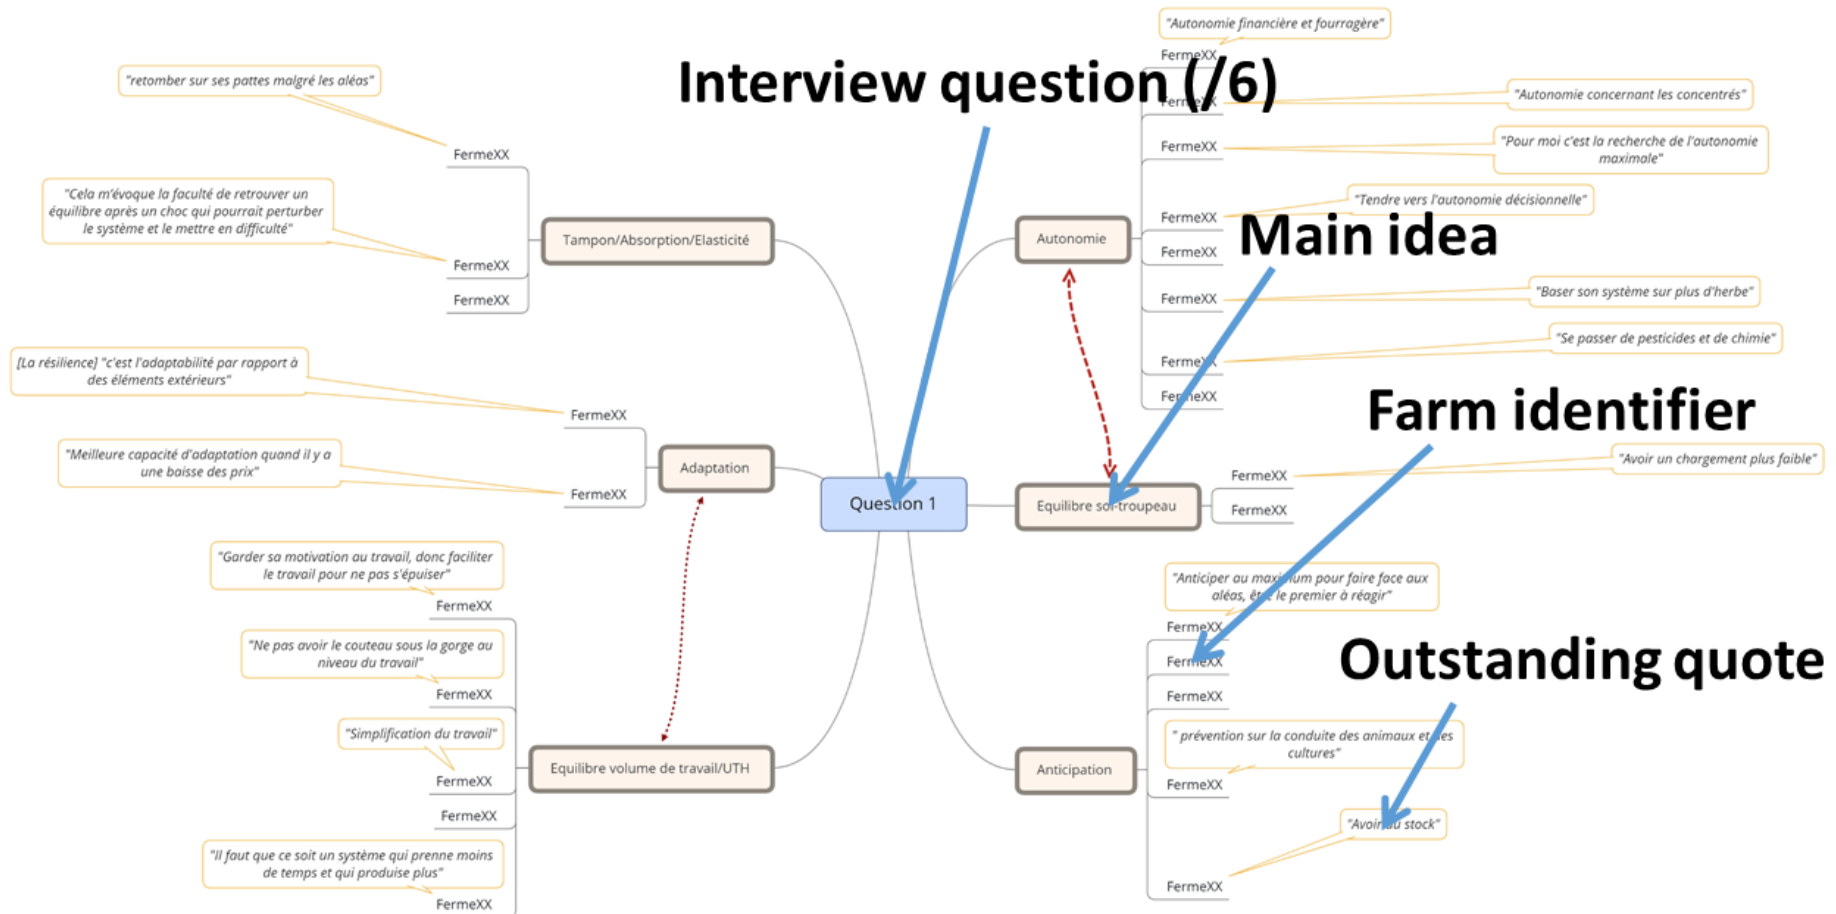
Interview question (/6)

Main idea

Farm identifier

Outstanding quote

Question 1

"retomber sur ses pattes malgré les aléas"
FermeXX
"Cela m'évoque la faculté de retrouver un équilibre après un choc qui pourrait perturber le système et le mettre en difficulté"
FermeXX
FermeXX
Tampon/Absorption/Elasticité

[La résilience] "c'est l'adaptabilité par rapport à des éléments extérieurs"
FermeXX
"Meilleure capacité d'adaptation quand il y a une baisse des prix"
FermeXX
Adaptation

"Garder sa motivation au travail, donc faciliter le travail pour ne pas s'épuiser"
FermeXX
"Ne pas avoir le couteau sous la gorge au niveau du travail"
FermeXX
"Simplification du travail"
FermeXX
FermeXX
"Il faut que ce soit un système qui prenne moins de temps et qui produise plus"
FermeXX
Equilibre volume de travail/UTH

"Autonomie financière et fourragère"
FermeXX
FermeXX
"Autonomie concernant les concentrés"
FermeXX
"Pour moi c'est la recherche de l'autonomie maximale"
FermeXX
"Tendre vers l'autonomie décisionnelle"
FermeXX
FermeXX
"Baser son système sur plus d'herbe"
FermeXX
"Se passer de pesticides et de chimie"
FermeXX
Autonomie

FermeXX
"Avoir un chargement plus faible"
FermeXX
Equilibre sol-troupeau

"Anticiper au maximum pour faire face aux aléas, être le premier à réagir"
FermeXX
FermeXX
FermeXX
" prévention sur la conduite des animaux et des cultures"
FermeXX
"Avoir du stock"
FermeXX
Anticipation